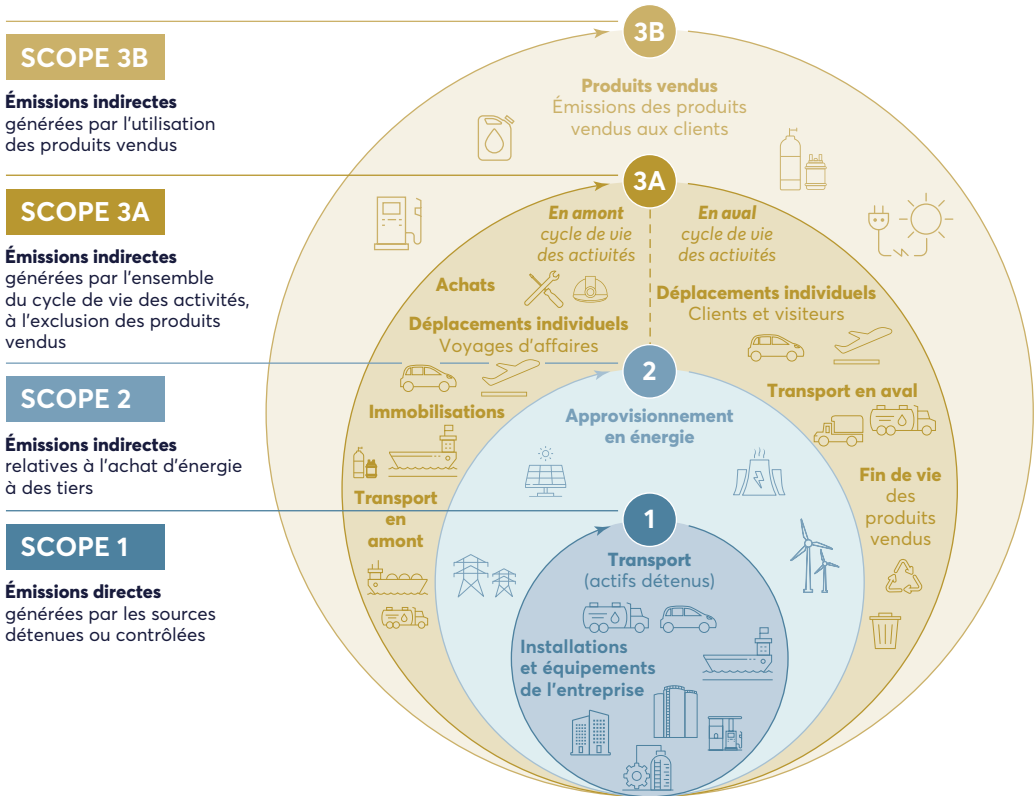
SCOPE 3B

**Émissions indirectes** générées par l'utilisation des produits vendus

SCOPE 3A

**Émissions indirectes** générées par l'ensemble du cycle de vie des activités, à l'exclusion des produits vendus

SCOPE 2

**Émissions indirectes** relatives à l'achat d'énergie à des tiers

SCOPE 1

**Émissions directes** générées par les sources détenues ou contrôlées

3B

Produits vendus
Émissions des produits vendus aux clients

3A

En amont
cycle de vie des activités

En aval
cycle de vie des activités

Achats

Déplacements individuels
Voyages d'affaires

Immobilisations

Transport en amont

Déplacements individuels
Clients et visiteurs

Transport en aval

Fin de vie des produits vendus

2

Approvisionnement en énergie

1

Transport
(actifs détenus)

Installations et équipements de l'entreprise